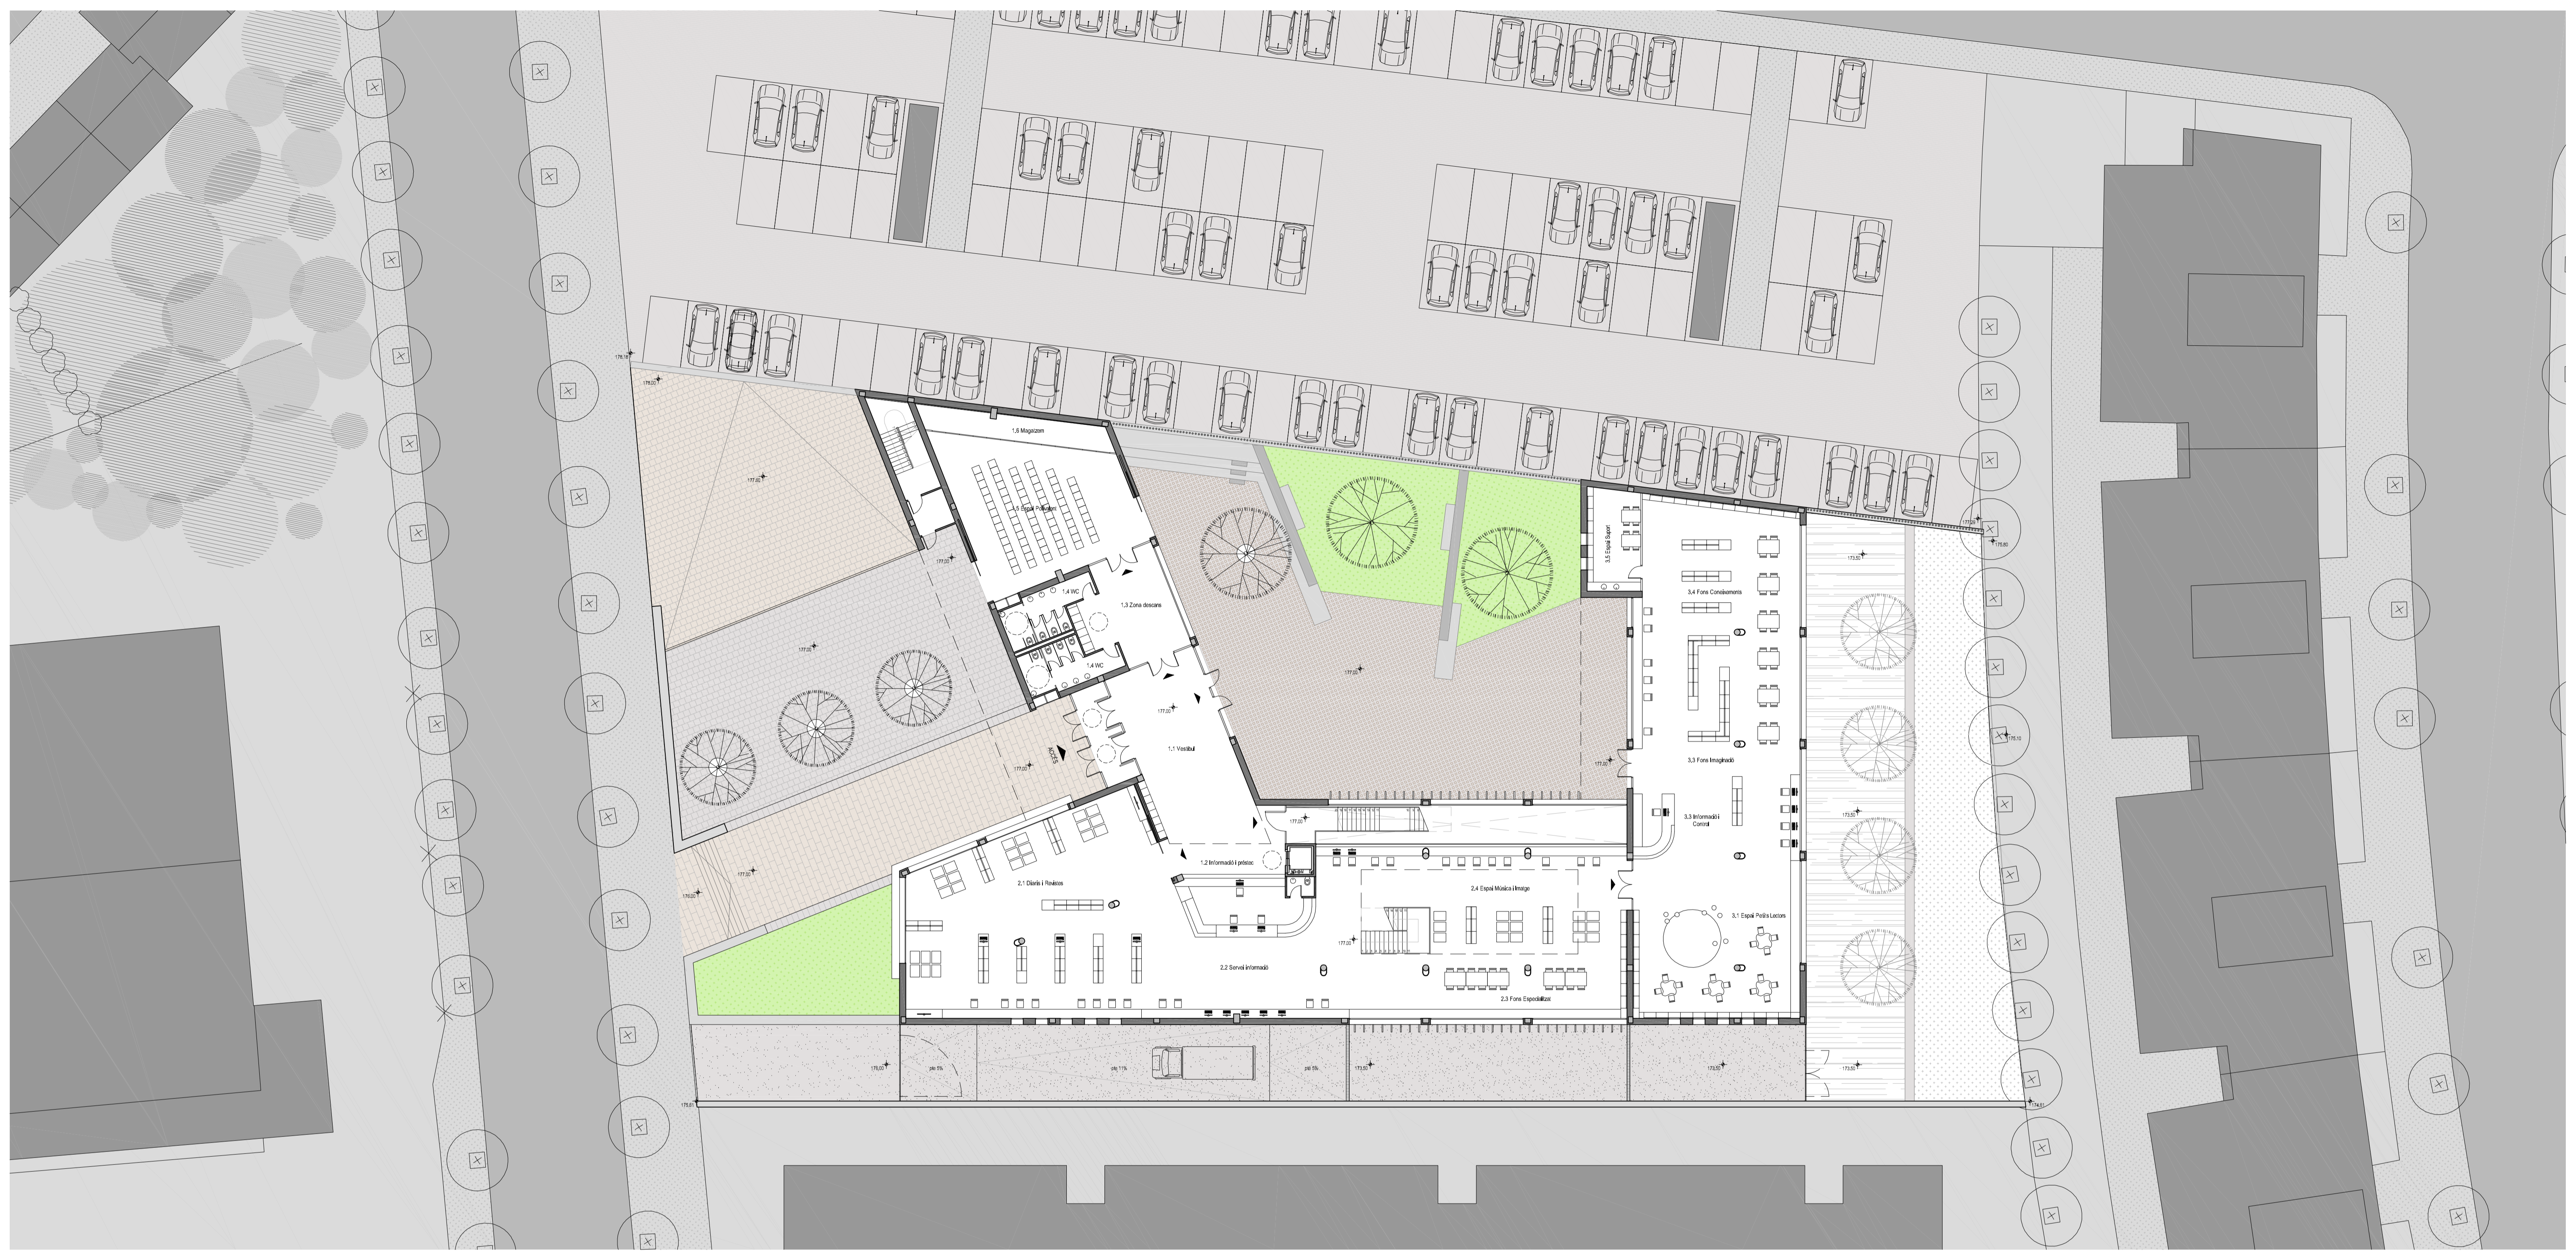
1.6 Magatzem

1.5 Espai Polivalent

1.4 WC

1.3 Zona descans

1.4 WC

1.1 Vestíbul

ACCÉS

1.2 Informació i préstec

2.1 Diaris i Revistes

2.2 Servei informació

2.4 Espai Música i Imatge

2.3 Fons Especialitzat

3.5 Espai Suport

3.4 Fons Coneixements

3.3 Fons Imaginació

3.3 Informació i Control

3.1 Espai Petits Lectors

177.00

177.00

177.00

177.00

177.00

177.00

177.00

177.00

177.00

176.00

pte 5%

pte 11%

pte 5%

173.50

173.50

173.50

173.50

176.10

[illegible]